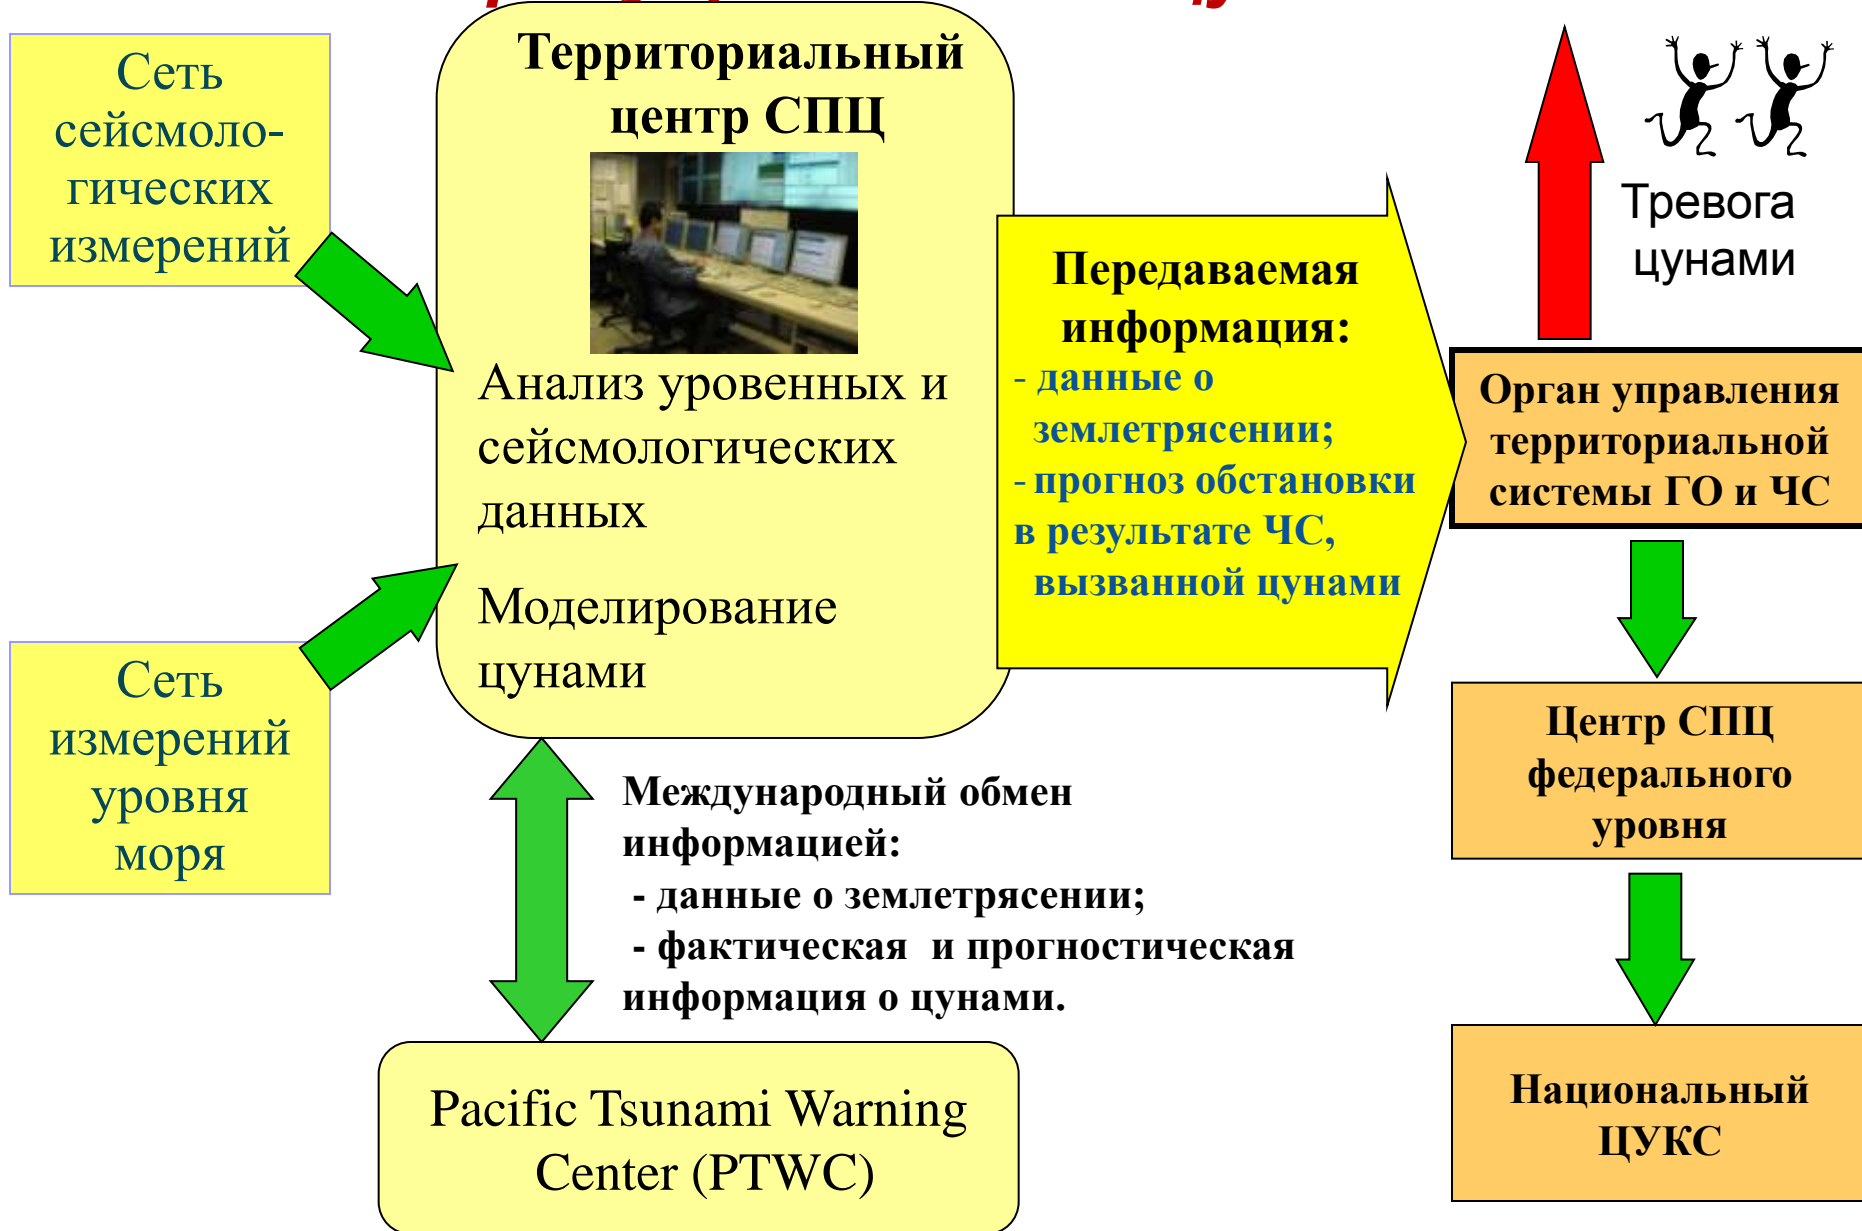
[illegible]

Сеть сейсмологических измерений

Территориальный центр СПЦ

Анализ уровенных и сейсмологических данных

Моделирование цунами

Сеть измерений уровня моря

Передаваемая информация:
- данные о землетрясении;
- прогноз обстановки в результате ЧС, вызванной цунами

Тревога цунами

Орган управления территориальной системы ГО и ЧС

Центр СПЦ федерального уровня

Национальный ЦУКС

Международный обмен информацией:
- данные о землетрясении;
- фактическая и прогностическая информация о цунами.

Pacific Tsunami Warning Center (PTWC)